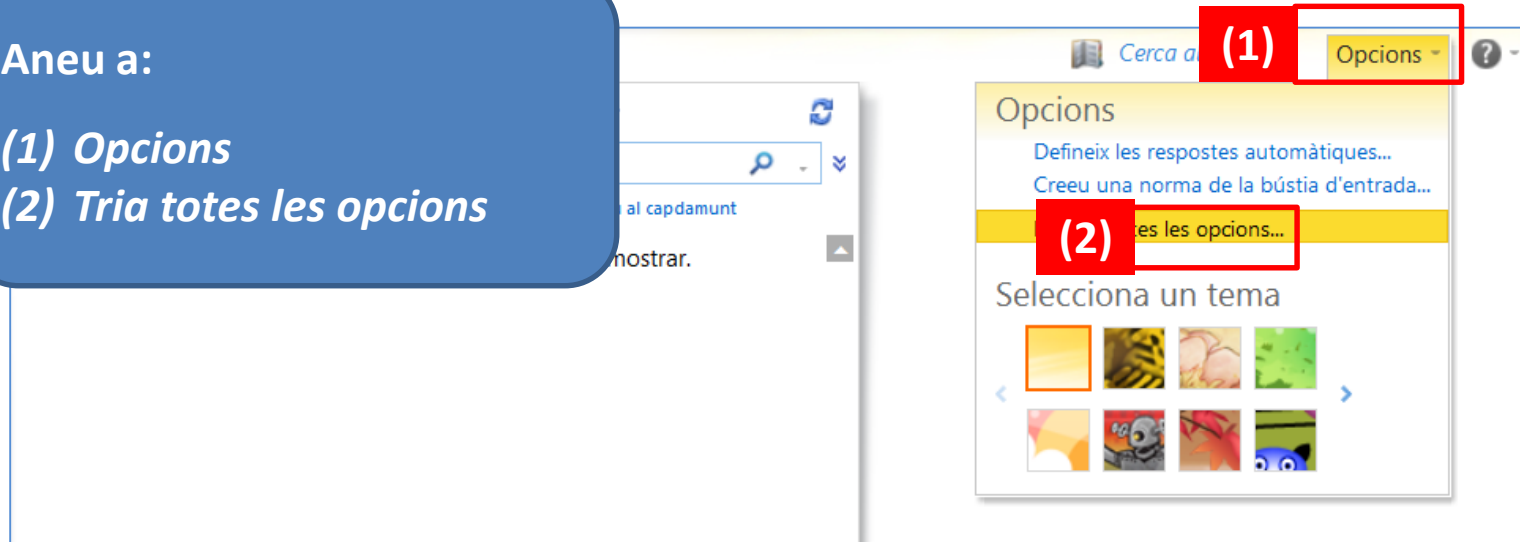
Aneu a:

(1) Opcions
(2) Tria totes les opcions

Cerca a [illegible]

(1)

Opcions

al capdamunt

mostrar.

Opcions

Defineix les respostes automàtiques...

Creeu una norma de la bústia d'entrada...

(2)

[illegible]tes les opcions...

Selecciona un tema